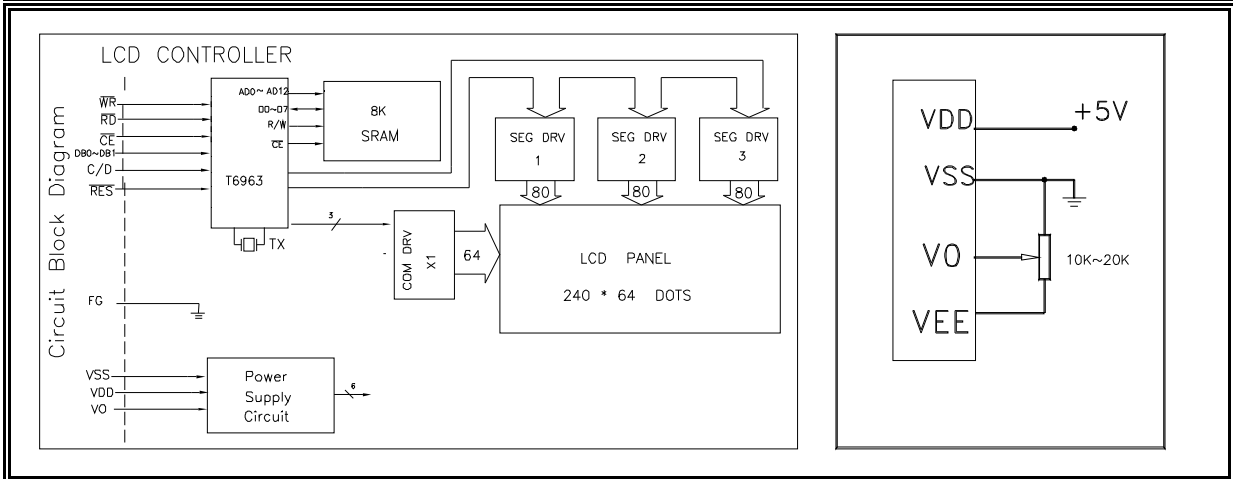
LCD CONTROLLER

Circuit Block Diagram

$\overline{WR}$
$\overline{RD}$
$\overline{CE}$
DB0~DB1
C/D
$\overline{RES}$

AD0~AD12
D0~D7
R/W
$\overline{CE}$

8K
SRAM

T6963

TX

SEG DRV 1
SEG DRV 2
SEG DRV 3

80
80
80

3

COM DRV X1

64

LCD PANEL
240 * 64 DOTS

FG

VSS
VDD
VO

Power Supply Circuit

6

VDD
+5V
VSS
VO
10K~20K
VEE